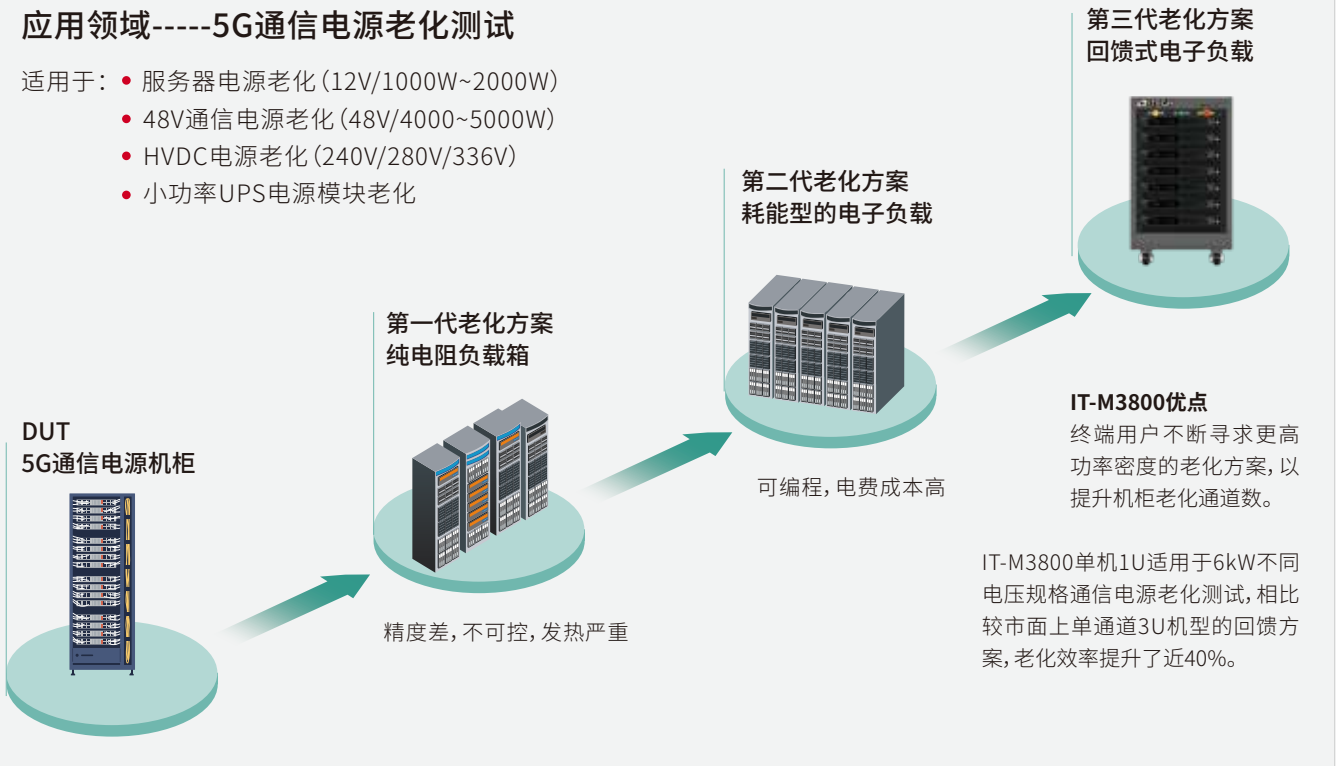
应用领域-----5G通信电源老化测试

适用于：
• 服务器电源老化（12V/1000W~2000W）
• 48V通信电源老化（48V/4000~5000W）
• HVDC电源老化（240V/280V/336V）
• 小功率UPS电源模块老化

第三代老化方案
回馈式电子负载

第二代老化方案
耗能型的电子负载

第一代老化方案
纯电阻负载箱

DUT
5G通信电源机柜

IT-M3800优点
终端用户不断寻求更高功率密度的老化方案，以提升机柜老化通道数。

可编程，电费成本高

精度差，不可控，发热严重

IT-M3800单机1U适用于6kW不同电压规格通信电源老化测试，相比较市面上单通道3U机型的回馈方案，老化效率提升了近40%。